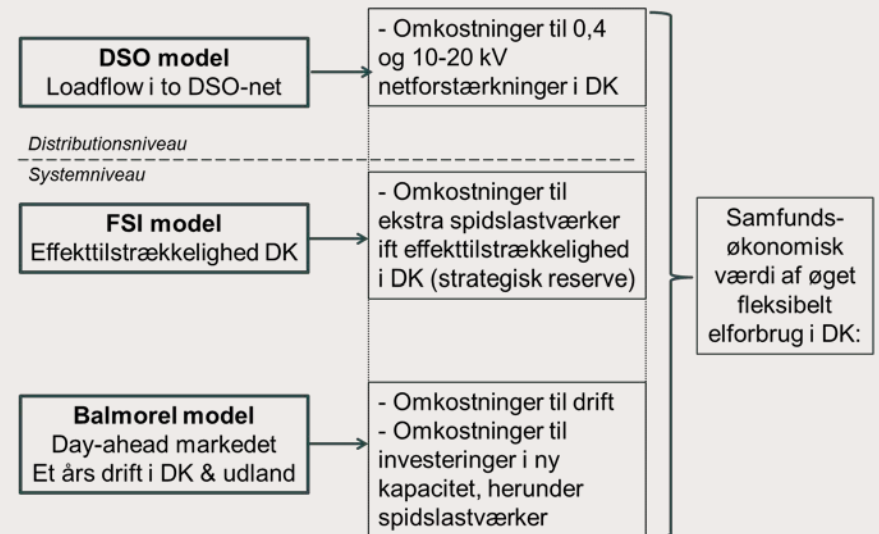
DSO model
Loadflow i to DSO-net

- Omkostninger til 0,4 og 10-20 kV netforstærkninger i DK

Distributionsniveau

Systemniveau

FSI model
Effekttilstrækkelighed DK

- Omkostninger til ekstra spidslastværker ift effekttilstrækkelighed i DK (strategisk reserve)

Balmorel model
Day-ahead markedet
Et års drift i DK & udland

- Omkostninger til drift
- Omkostninger til investeringer i ny kapacitet, herunder spidslastværker

Samfunds-økonomisk værdi af øget fleksibelt elforbrug i DK: